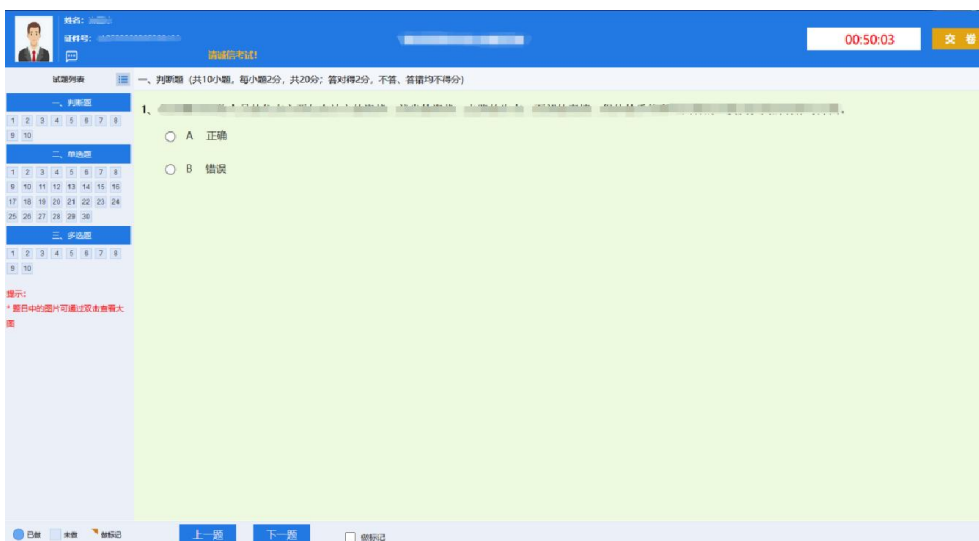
姓名：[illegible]
证件号：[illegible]
请诚信考试!
00:50:03
交 卷

试题列表
一、判断题 (共10小题，每小题2分，共20分；答对得2分，不答、答错均不得分)

一、判断题
1 2 3 4 5 6 7 8
9 10
二、单选题
1 2 3 4 5 6 7 8
9 10 11 12 13 14 15 16
17 18 19 20 21 22 23 24
25 26 27 28 29 30
三、多选题
1 2 3 4 5 6 7 8
9 10

提示：
* 题目中的图片可通过双击查看大图

1、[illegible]

A 正确

B 错误

已做 未做 做标记
上一题 下一题
做标记